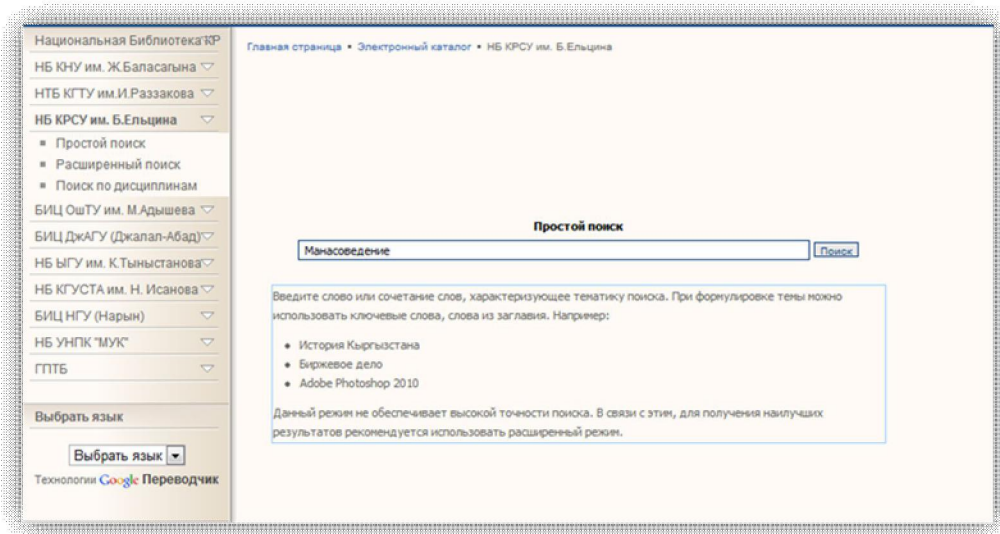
Национальная Библиотека КР
НБ КНУ им. Ж.Баласагына
НТБ КГТУ им.И.Раззакова
НБ КРСУ им. Б.Ельцина
Простой поиск
Расширенный поиск
Поиск по дисциплинам
БИЦ ОшТУ им. М.Адышева
БИЦ ДжАГУ (Джалал-Абад)
НБ ЫГУ им. К.Тыныстанова
НБ КГУСТА им. Н. Исанова
БИЦ НГУ (Нарын)
НБ УНПК "МУК"
ГПТБ

Выбрать язык

Выбрать язык
Технологии Google Переводчик

Главная страница • Электронный каталог • НБ КРСУ им. Б.Ельцина

Простой поиск

Манасоведение

Поиск

Введите слово или сочетание слов, характеризующее тематику поиска. При формулировке темы можно использовать ключевые слова, слова из заглавия. Например:

- История Кыргызстана
- Биржевое дело
- Adobe Photoshop 2010

Данный режим не обеспечивает высокой точности поиска. В связи с этим, для получения наилучших результатов рекомендуется использовать расширенный режим.